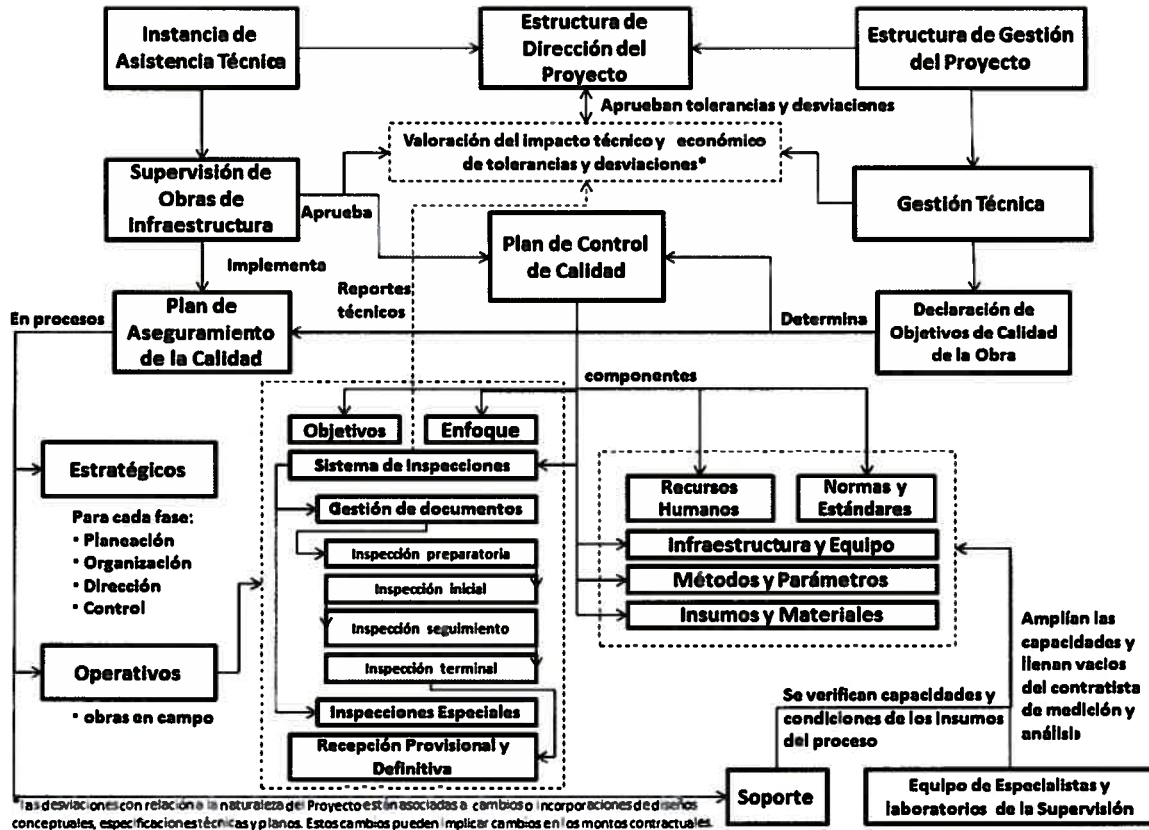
Instancia de Asistencia Técnica

Estructura de Dirección del Proyecto

Estructura de Gestión del Proyecto

Aprueban tolerancias y desviaciones

Valoración del impacto técnico y económico de tolerancias y desviaciones*

Supervisión de Obras de Infraestructura

Aprueba

Gestión Técnica

Plan de Control de Calidad

Implementa

Reportes técnicos

Plan de Aseguramiento de la Calidad

En procesos

Determina

Declaración de Objetivos de Calidad de la Obra

componentes

Objetivos

Enfoque

Estratégicos

Sistema de Inspecciones

Gestión de documentos

Recursos Humanos

Normas y Estándares

Para cada fase:
• Planeación
• Organización
• Dirección
• Control

Inspección preparatoria

Inspección inicial

Inspección seguimiento

Inspección terminal

Infraestructura y Equipo

Métodos y Parámetros

Insumos y Materiales

Amplían las capacidades y llenan vacíos del contratista de medición y análisis

Operativos

• obras en campo

Inspecciones Especiales

Recepción Provisional y Definitiva

Se verifican capacidades y condiciones de los insumos del proceso

Soporte

Equipo de Especialistas y laboratorios de la Supervisión

*las desviaciones con relación a la naturaleza del Proyecto están asociadas a cambios o incorporaciones de diseños conceptuales, especificaciones técnicas y planos. Estos cambios pueden implicar cambios en los montos contractuales.